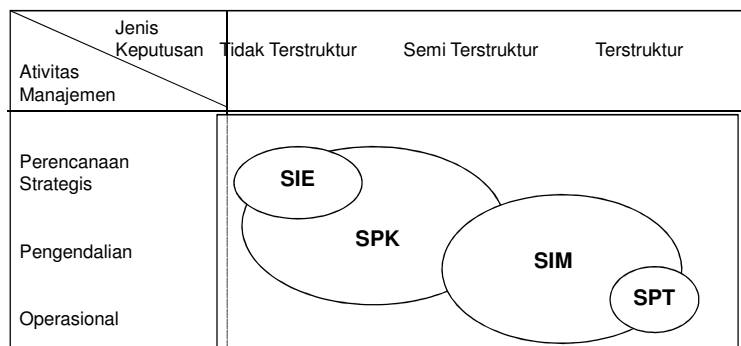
| Jenis Keputusan / Ativitas Manajemen | Tidak Terstruktur | Semi Terstruktur | Terstruktur |
|---|---|---|---|
| Perencanaan Strategis | | | |
| Pengendalian | | | |
| Operasional | | | |

SIE

SPK

SIM

SPT